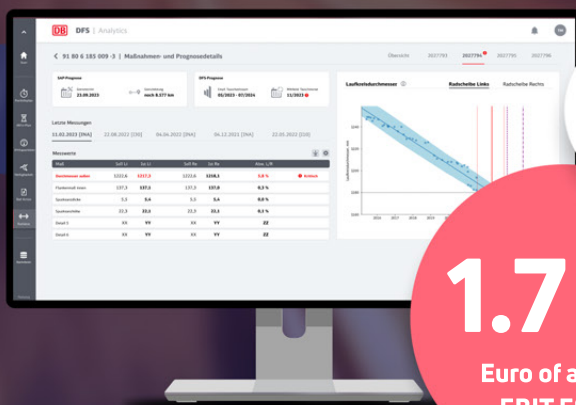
DB DFS | Analytics

< 91 80 6 185 009 -3 | Maßnahmen- und Prognosedetails

Übersicht 2027793 2027794 2027795 2027796

SAP Prognose
23.09.2023
noch 8.577 km

DFS Prognose
05/2023 - 07/2024
11/2023

Laufkreisdurchmesser
Radscheibe Links Radscheibe Rechts

Letzte Messungen
21.02.2023 [RHA] 23.08.2022 [RHA] 04.04.2022 [RHA] 04.12.2021 [RHA] 23.05.2022 [SSK]

Messwerte

| Maß | Soll Li | Ist Li | Soll Re | Ist Re | Abw. L/R | |
|---|---|---|---|---|---|---|
| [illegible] | 1222,6 | 1217,3 | 1222,6 | 1218,1 | 5,6 % | Kritisch |
| Flankenmaß innen | 137,3 | 137,1 | 137,3 | 137,8 | 0,3 % | |
| Spurkranzhöhe | 3,3 | 3,4 | 3,3 | 3,4 | 0,0 % | |
| Spurkranzdicke | 22,3 | 22,1 | 22,3 | 22,1 | 0,1 % | |
| Detail 5 | XX | YY | XX | YY | ZZ | |
| Detail 6 | XX | YY | XX | YY | ZZ | |

1.7

Euro of a